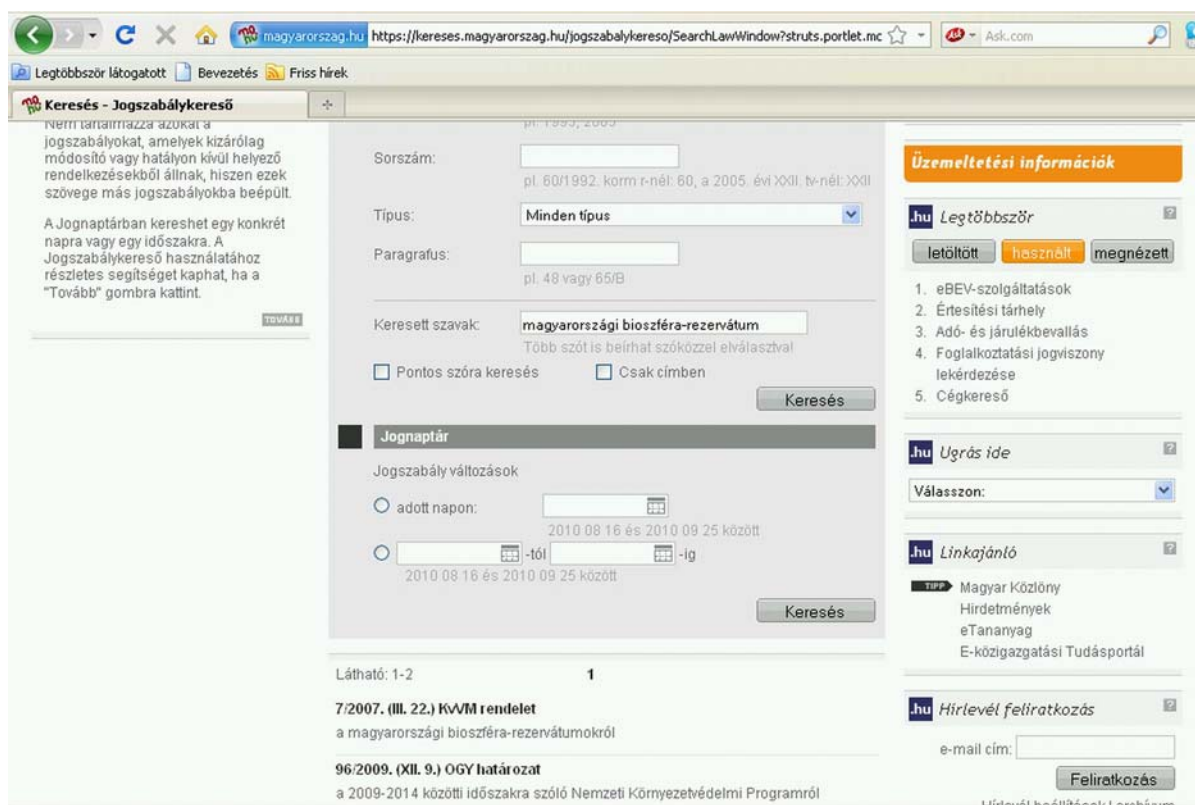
magyarorszag.hu https://kereses.magyarorszag.hu/jogszabalykereso/SearchLawWindow?struts.portlet.mc

Ask.com

Legtöbbször látogatott Bevezetés Friss hírek

Keresés - Jogszabálykereső

Nem tartalmazza azokat a jogszabályokat, amelyek kizárólag módosító vagy hatályon kívül helyező rendelkezésekből állnak, hiszen ezek szövege más jogszabályokba beépült.

A Jognaptárban kereshet egy konkrét napra vagy egy időszakra. A Jogszabálykereső használatához részletes segítséget kaphat, ha a "Tovább" gombra kattint.

TOVÁBB

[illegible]

Sorszám:

pl. 60/1992. korm r-nél: 60, a 2005. évi XXII. tv-nél: XXII

Típus: Minden típus

Paragrafus:

pl. 48 vagy 65/B

Keresett szavak: magyarországi bioszféra-rezervátum

Több szót is beírhat szóközzel elválasztva!

Pontos szóra keresés Csak címben

Keresés

Jognaptár

Jogszabály változások

adott napon:

2010 08 16 és 2010 09 25 között

-tól -ig

2010 08 16 és 2010 09 25 között

Keresés

Látható: 1-2 1

7/2007. (III. 22.) KvVM rendelet

a magyarországi bioszféra-rezervátumokról

96/2009. (XII. 9.) OGY határozat

a 2009-2014 közötti időszakra szóló Nemzeti Környezetvédelmi Programról

Üzemeltetési információk

.hu Legtöbbször

letöltött használt megnézett

1. eBEV-szolgáltatások
2. Értesítési tárhely
3. Adó- és járulékbevallás
4. Foglalkoztatási jogviszony lekérdezése
5. Cégkereső

.hu Ugrás ide

Válasszon:

.hu Linkajánló

TIPP Magyar Közlöny
Hirdetmények
eTananyag
E-közigazgatási Tudásportál

.hu Hírlevél feliratkozás

e-mail cím:

Feliratkozás

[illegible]